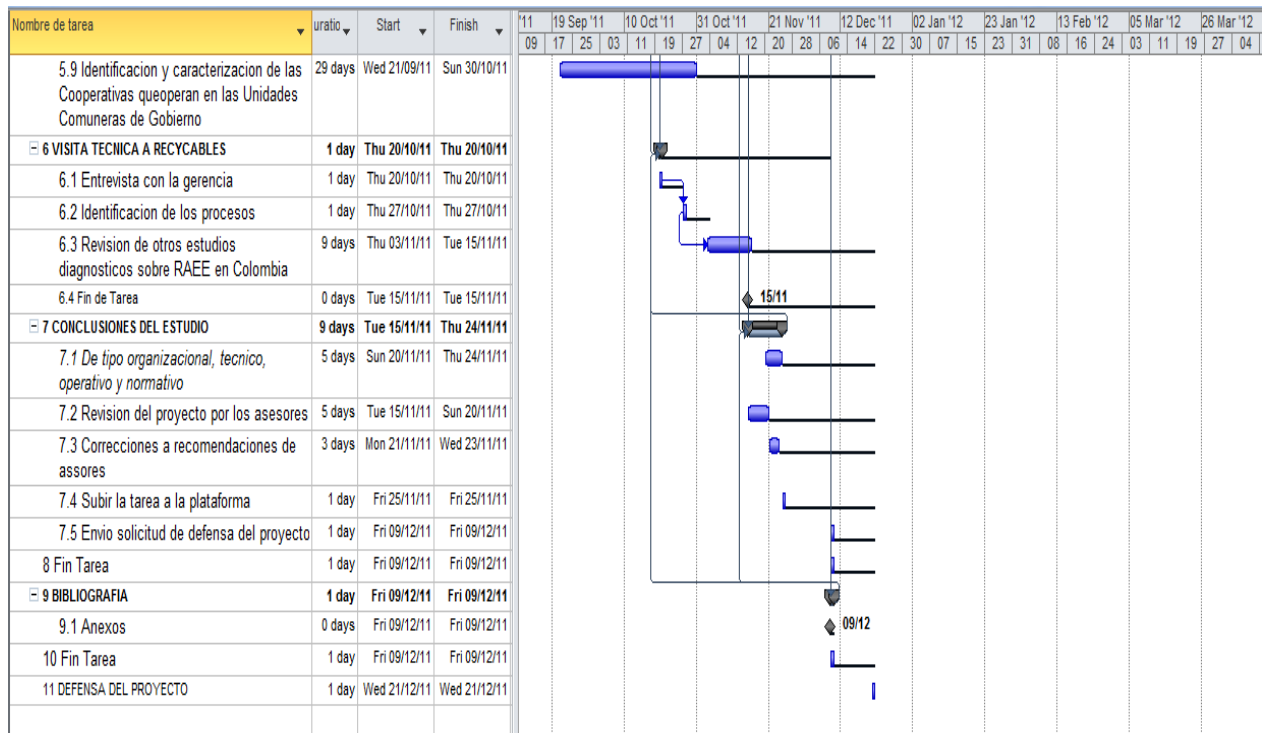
| Nombre de tarea | uratio | Start | Finish |
|---|---|---|---|
| 5.9 Identificacion y caracterizacion de las Cooperativas queoperan en las Unidades Comuneras de Gobierno | 29 days | Wed 21/09/11 | Sun 30/10/11 |
| ⊟ 6 VISITA TECNICA A RECYCABLES | 1 day | Thu 20/10/11 | Thu 20/10/11 |
| 6.1 Entrevista con la gerencia | 1 day | Thu 20/10/11 | Thu 20/10/11 |
| 6.2 Identificacion de los procesos | 1 day | Thu 27/10/11 | Thu 27/10/11 |
| 6.3 Revision de otros estudios diagnosticos sobre RAEE en Colombia | 9 days | Thu 03/11/11 | Tue 15/11/11 |
| 6.4 Fin de Tarea | 0 days | Tue 15/11/11 | Tue 15/11/11 |
| ⊟ 7 CONCLUSIONES DEL ESTUDIO | 9 days | Tue 15/11/11 | Thu 24/11/11 |
| 7.1 De tipo organizacional, tecnico, operativo y normativo | 5 days | Sun 20/11/11 | Thu 24/11/11 |
| 7.2 Revision del proyecto por los asesores | 5 days | Tue 15/11/11 | Sun 20/11/11 |
| 7.3 Correcciones a recomendaciones de assores | 3 days | Mon 21/11/11 | Wed 23/11/11 |
| 7.4 Subir la tarea a la plataforma | 1 day | Fri 25/11/11 | Fri 25/11/11 |
| 7.5 Envio solicitud de defensa del proyecto | 1 day | Fri 09/12/11 | Fri 09/12/11 |
| 8 Fin Tarea | 1 day | Fri 09/12/11 | Fri 09/12/11 |
| ⊟ 9 BIBLIOGRAFIA | 1 day | Fri 09/12/11 | Fri 09/12/11 |
| 9.1 Anexos | 0 days | Fri 09/12/11 | Fri 09/12/11 |
| 10 Fin Tarea | 1 day | Fri 09/12/11 | Fri 09/12/11 |
| 11 DEFENSA DEL PROYECTO | 1 day | Wed 21/12/11 | Wed 21/12/11 |

'11 | 19 Sep '11 | 10 Oct '11 | 31 Oct '11 | 21 Nov '11 | 12 Dec '11 | 02 Jan '12 | 23 Jan '12 | 13 Feb '12 | 05 Mar '12 | 26 Mar '12
09 | 17 | 25 | 03 | 11 | 19 | 27 | 04 | 12 | 20 | 28 | 06 | 14 | 22 | 30 | 07 | 15 | 23 | 31 | 08 | 16 | 24 | 03 | 11 | 19 | 27 | 04

15/11
09/12